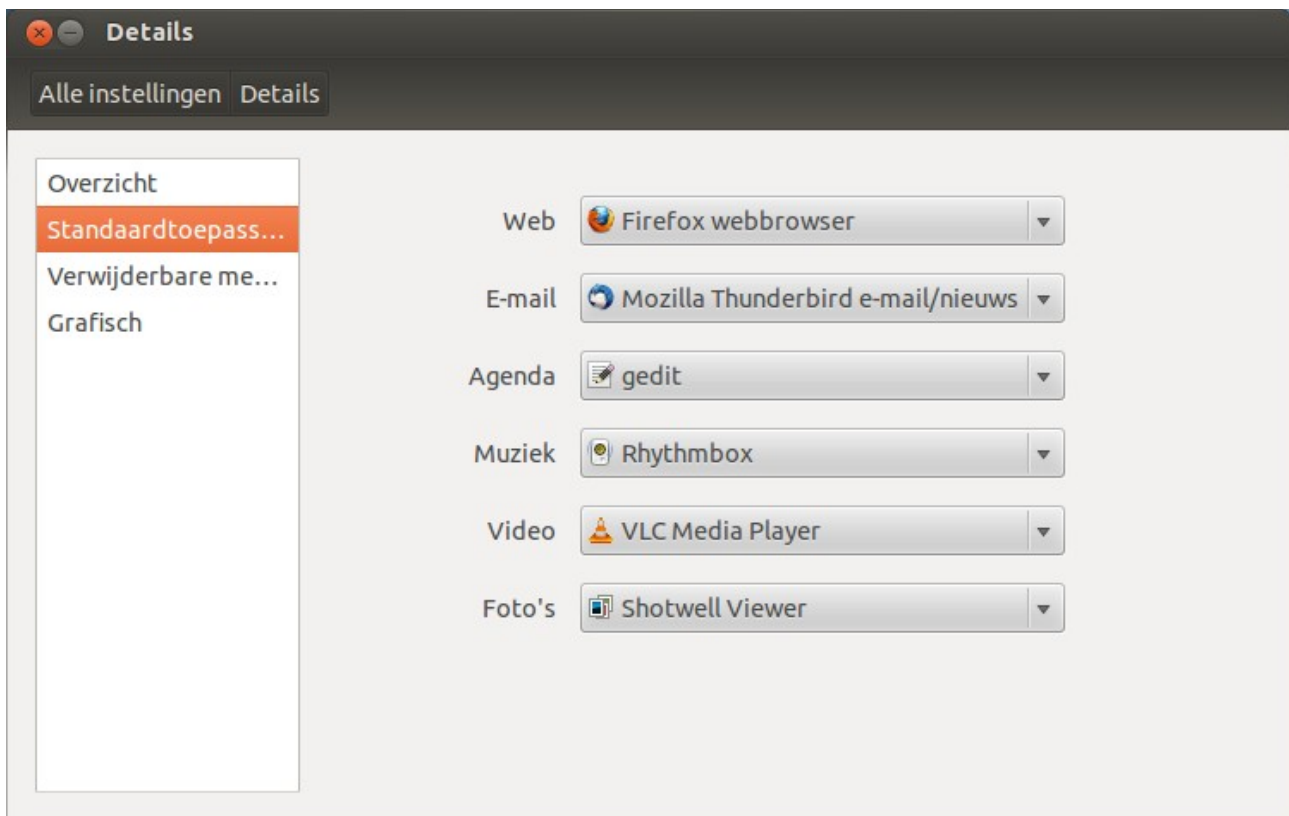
Details

Alle instellingen Details

Overzicht
Standaardtoepass…
Verwijderbare me…
Grafisch

Web Firefox webbrowser
E-mail Mozilla Thunderbird e-mail/nieuws
Agenda gedit
Muziek Rhythmbox
Video VLC Media Player
Foto's Shotwell Viewer